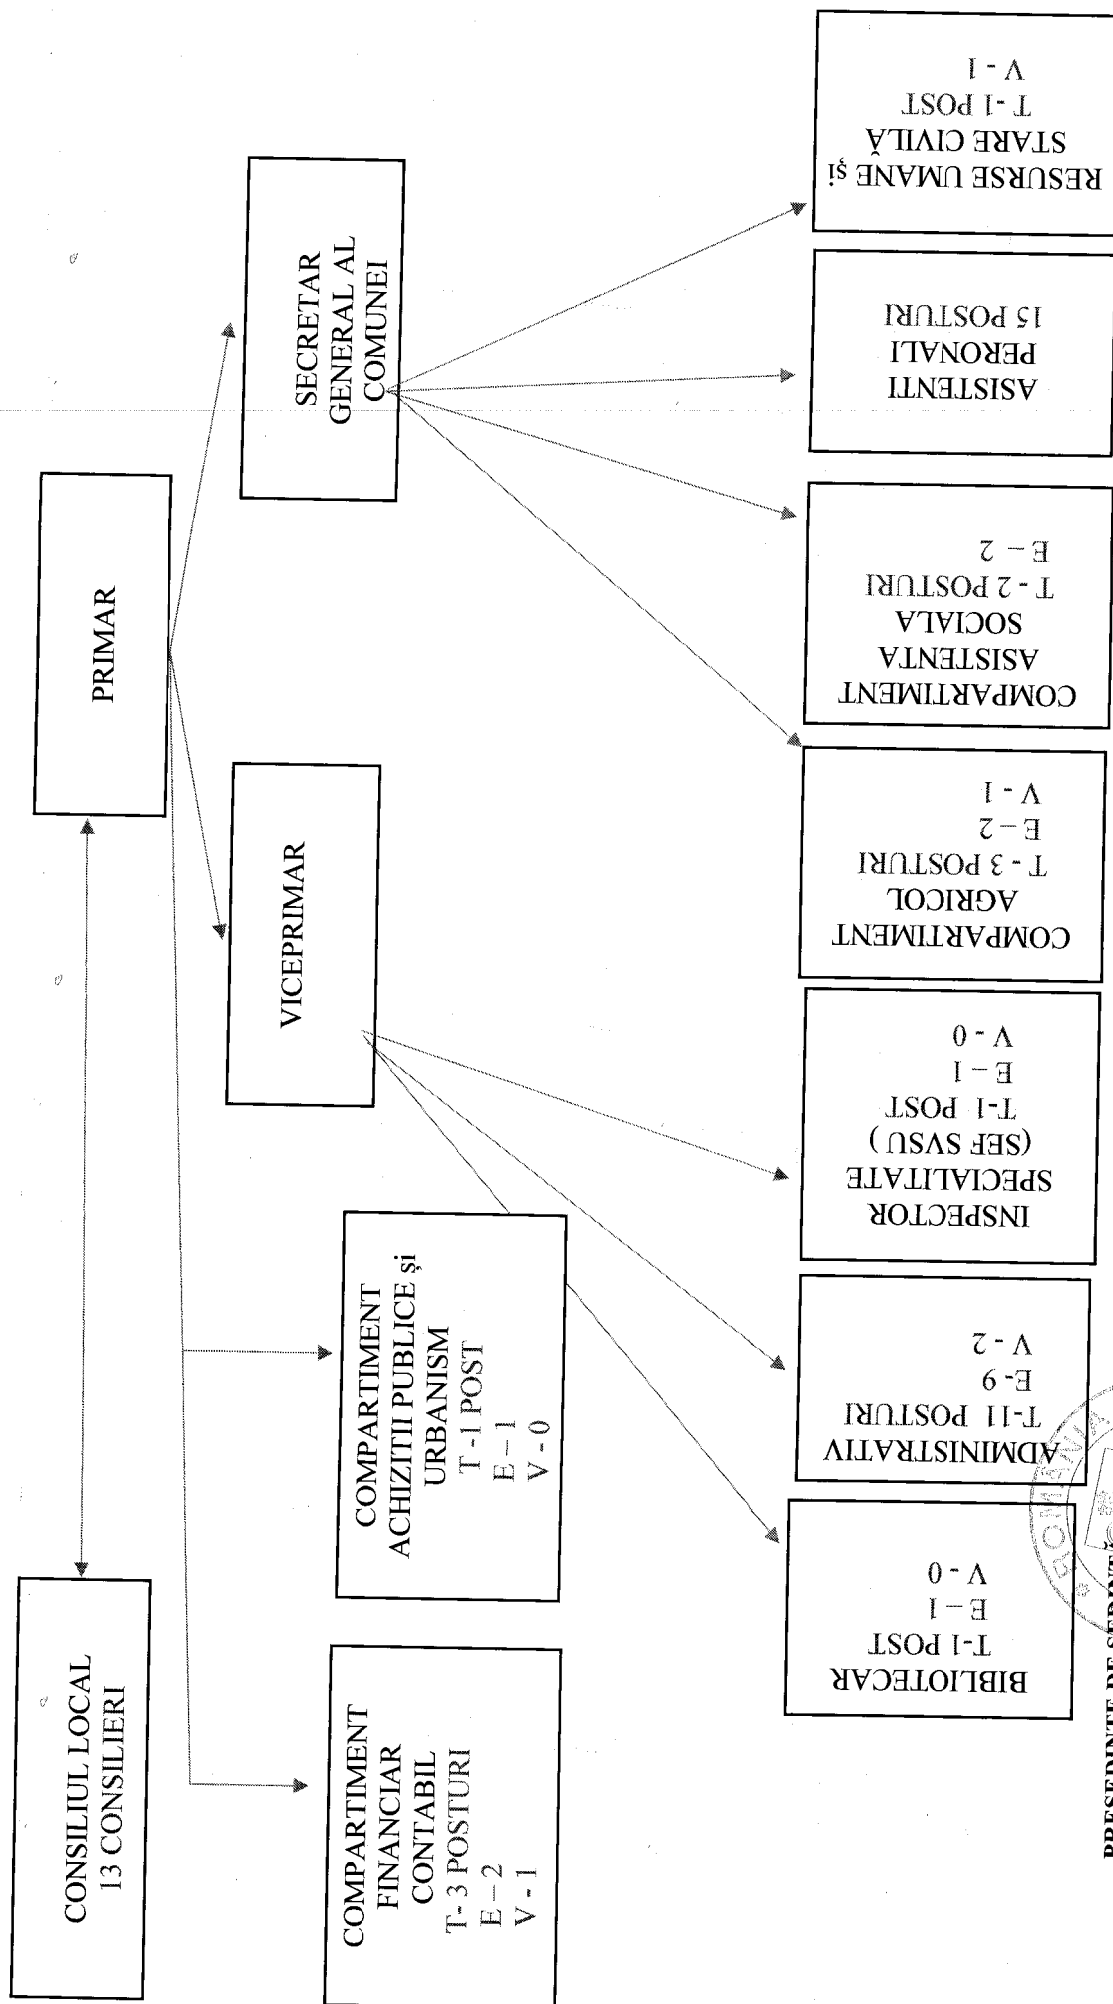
CONSILIUL LOCAL
13 CONSILIERI

PRIMAR

VICEPRIMAR

SECRETAR GENERAL AL COMUNEI

COMPARTIMENT FINANCIAR CONTABIL
T- 3 POSTURI
E – 2
V - 1

COMPARTIMENT ACHIZIȚII PUBLICE și URBANISM
T -1 POST
E – 1
V - 0

BIBLIOTECAR
T-1 POST
E – 1
V - 0

ADMINISTRATIV
T-11 POSTURI
E- 9
V - 2

INSPECTOR SPECIALITATE (SEF SVSU)
T-1 POST
E – 1
V - 0

COMPARTIMENT AGRICOL
T - 3 POSTURI
E – 2
V - 1

COMPARTIMENT ASISTENTA SOCIALA
T - 2 POSTURI
E – 2

ASISTENTI PERONALI
15 POSTURI

RESURSE UMANE și STARE CIVILĂ
T - 1 POST
V - 1

PRESEDINTE DE SEDINTA